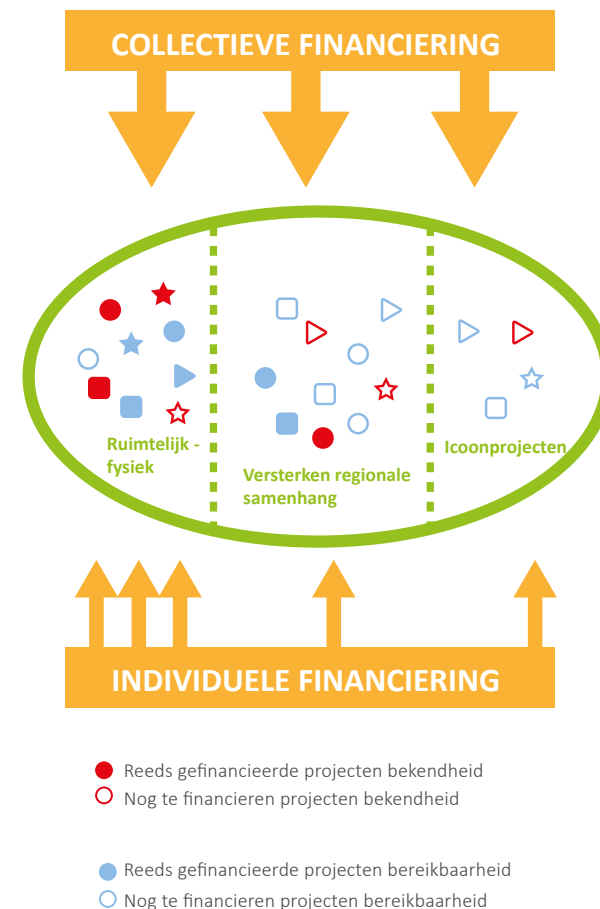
COLLECTIEVE FINANCIERING

Ruimtelijk - fysiek

Versterken regionale samenhang

Icoonprojecten

INDIVIDUELE FINANCIERING

Reeds gefinancieerde projecten bekendheid
Nog te financieren projecten bekendheid

Reeds gefinancieerde projecten bereikbaarheid
Nog te financieren projecten bereikbaarheid